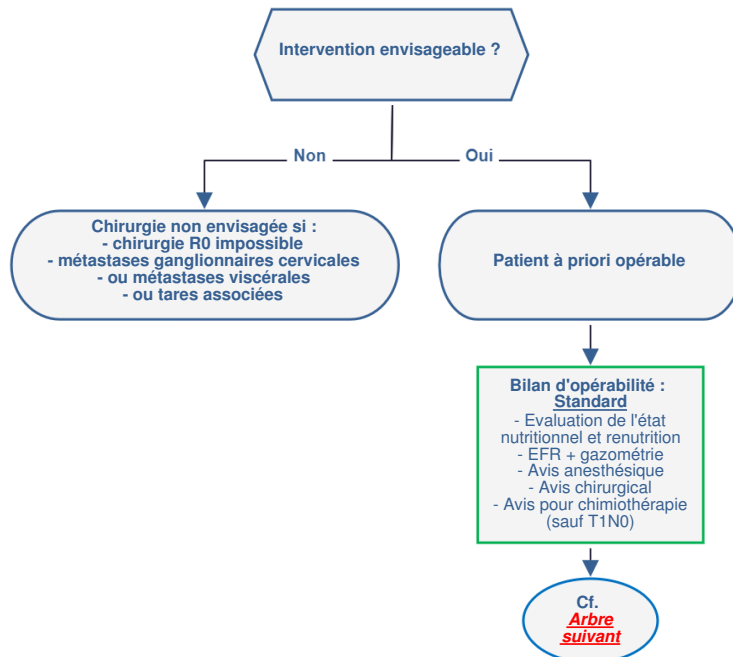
Intervention envisageable ?

Non

Oui

Chirurgie non envisagée si :
- chirurgie R0 impossible
- métastases ganglionnaires cervicales
- ou métastases viscérales
- ou tares associées

Patient à priori opérable

Bilan d'opérabilité :
Standard
- Evaluation de l'état nutritionnel et renutrition
- EFR + gazométrie
- Avis anesthésique
- Avis chirurgical
- Avis pour chimiothérapie (sauf T1N0)

Cf.
Arbre suivant